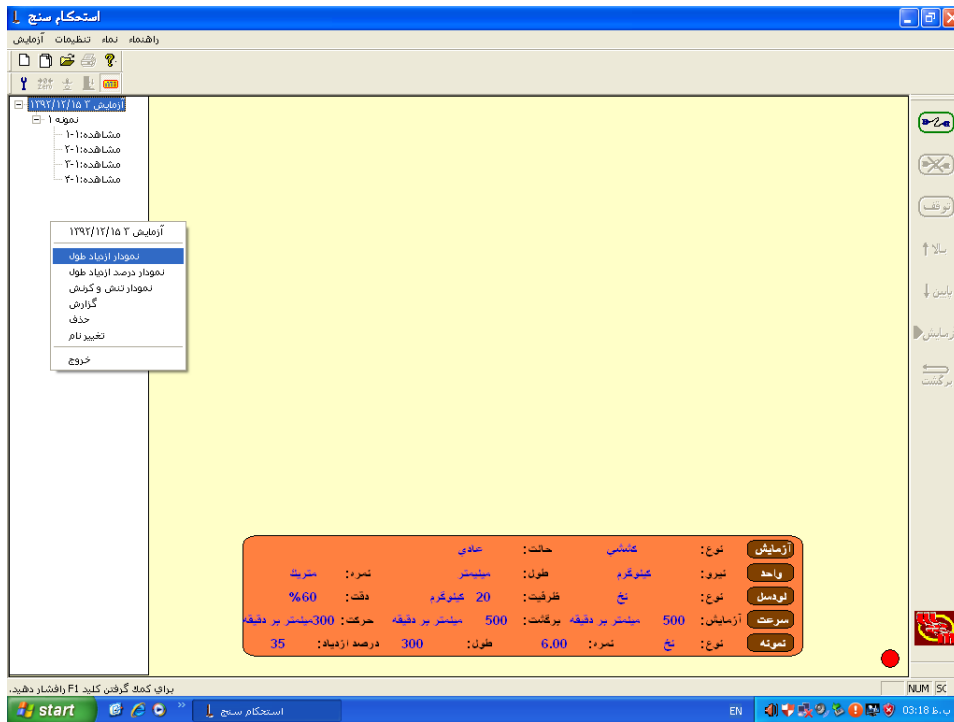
استحکام سنج

راهنما نما تنظیمات آزمایش

آزمایش ۳ ۱۳۹۲/۱۲/۱۵
نمونه ۱
مشاهده:۱-۱
مشاهده:۱-۲
مشاهده:۱-۲
مشاهده:۱-۲

آزمایش ۳ ۱۳۹۲/۱۲/۱۵
نمودار ازدیاد طول
نمودار درصد ازدیاد طول
نمودار تنش و کرنش
گزارش
حذف
تغییر نام
خروج

توقف
بالا
پایین
آزمایش
برگشت

| آزمایش | نوع: | کششی | حالت: | عادی | | |
|---|---|---|---|---|---|---|
| واحد | نیرو: | کیلوگرم | طول: | میلیمتر | نمره: | متریک |
| لودسل | نوع: | نخ | ظرفیت: | 20 کیلوگرم | دقت: | %60 |
| سرعت | آزمایش: | 500 میلیمتر بر دقیقه | برگشت: | 500 میلیمتر بر دقیقه | حرکت: | 300میلیمتر بر دقیقه |
| نمونه | نوع: | نخ | نمره: | 6.00 | طول: | 300 | درصد ازدیاد: 35 |

براي كمك گرفتن كليد F1 رافشار دهيد.
NUM SC

start
استحکام سنج
EN
03:18 ب.ظ